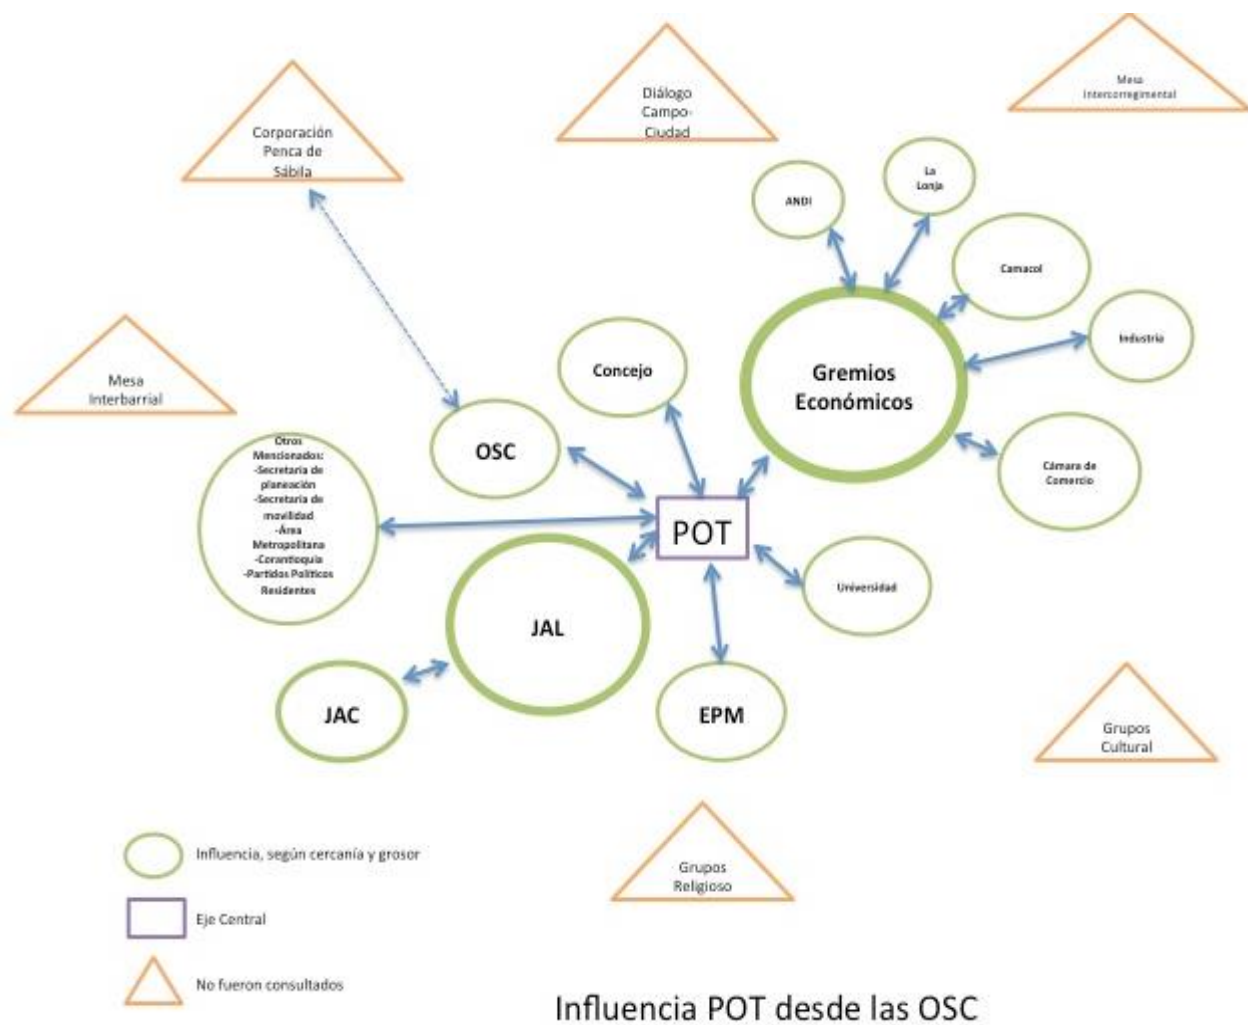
Diálogo Campo-Ciudad

Mesa Intercorregimental

Corporación Penca de Sábila

ANDI

La Lonja

Camacol

Industria

Mesa Interbarrial

Concejo

Gremios Económicos

OSC

Otros Mencionados: -Secretaria de planeación -Secretaria de movilidad -Área Metropolitana -Corantioquia -Partidos Políticos Residentes

Cámara de Comercio

POT

Universidad

JAL

JAC

EPM

Grupos Cultural

Grupos Religioso

Influencia, según cercanía y grosor

Eje Central

No fueron consultados

Influencia POT desde las OSC